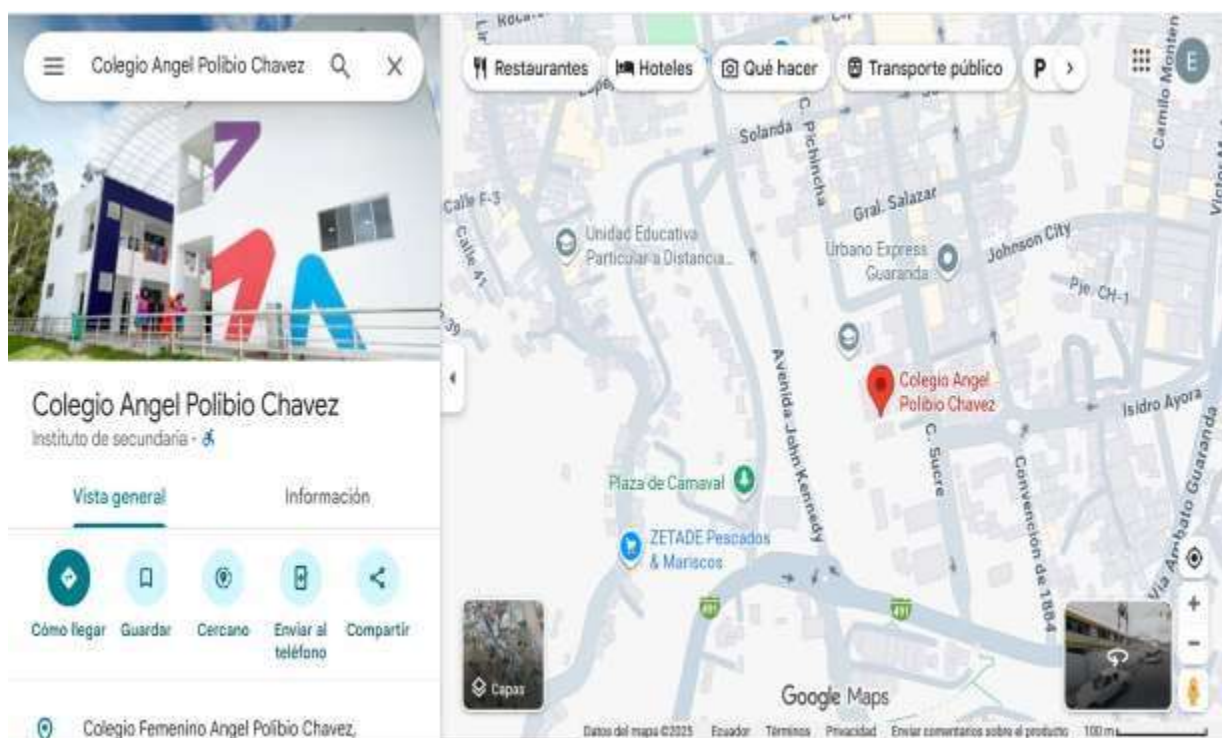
Colegio Angel Polibio Chavez

Colegio Angel Polibio Chavez
Instituto de secundaria · ♿

Vista general
Información

Cómo llegar
Guardar
Cercano
Enviar al teléfono
Compartir

Colegio Femenino Angel Polibio Chavez,

Restaurantes
Hoteles
Qué hacer
Transporte público
P

Rocafuerte
Solanda
Pichincha
Calle F-3
Calle A1
Gral. Salazar
Unidad Educativa Particular a Distancia...
Urbano Express Guaranda
Johnson City
Pje. CH-1
Camilo Montenegro
Colegio Angel Polibio Chavez
Isidro Ayora
Avenida John Kennedy
C. Sucre
Convención de 1884
Vía Ambato Guaranda
Plaza de Carnaval
ZETADE Pescados & Mariscos
491
491
Capas
Google Maps
Datos del mapa ©2025 Ecuador Términos Privacidad Enviar comentarios sobre el producto 100 m